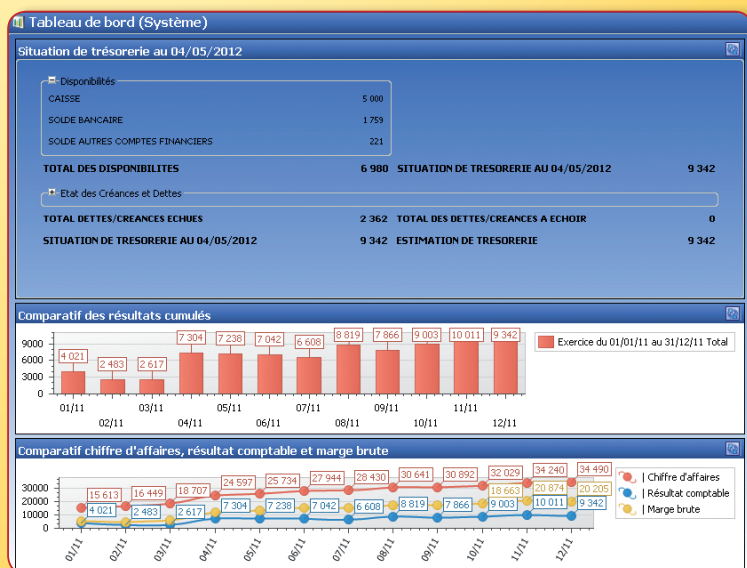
Tableau de bord (Système)

Situation de trésorerie au 04/05/2012

Disponibilités

CAISSE 5 000

SOLDE BANCAIRE 1 759

SOLDE AUTRES COMPTES FINANCIERS 221

TOTAL DES DISPONIBILITES 6 980 SITUATION DE TRESORERIE AU 04/05/2012 9 342

Etat des Créances et Dettes

TOTAL DETTES/CREANCES ECHUES 2 362 TOTAL DES DETTES/CREANCES A ECHOIR 0

SITUATION DE TRESORERIE AU 04/05/2012 9 342 ESTIMATION DE TRESORERIE 9 342

Comparatif des résultats cumulés

9000
6000
3000
0

4 021
2 483
2 617
7 304
7 238
7 042
6 608
8 819
7 866
9 003
10 011
9 342

01/11
02/11
03/11
04/11
05/11
06/11
07/11
08/11
09/11
10/11
11/11
12/11

Exercice du 01/01/11 au 31/12/11 Total

Comparatif chiffre d'affaires, résultat comptable et marge brute

30000
20000
10000
0

15 613
16 449
18 707
24 597
25 734
27 944
28 430
30 641
30 892
32 029
34 240
34 490

4 021
2 483
2 617
7 304
7 238
7 042
6 608
8 819
7 866
9 003
10 011
9 342

18 663
20 874
20 205

01/11
02/11
03/11
04/11
05/11
06/11
07/11
08/11
09/11
10/11
11/11
12/11

| Chiffre d'affaires
| Résultat comptable
| Marge brute